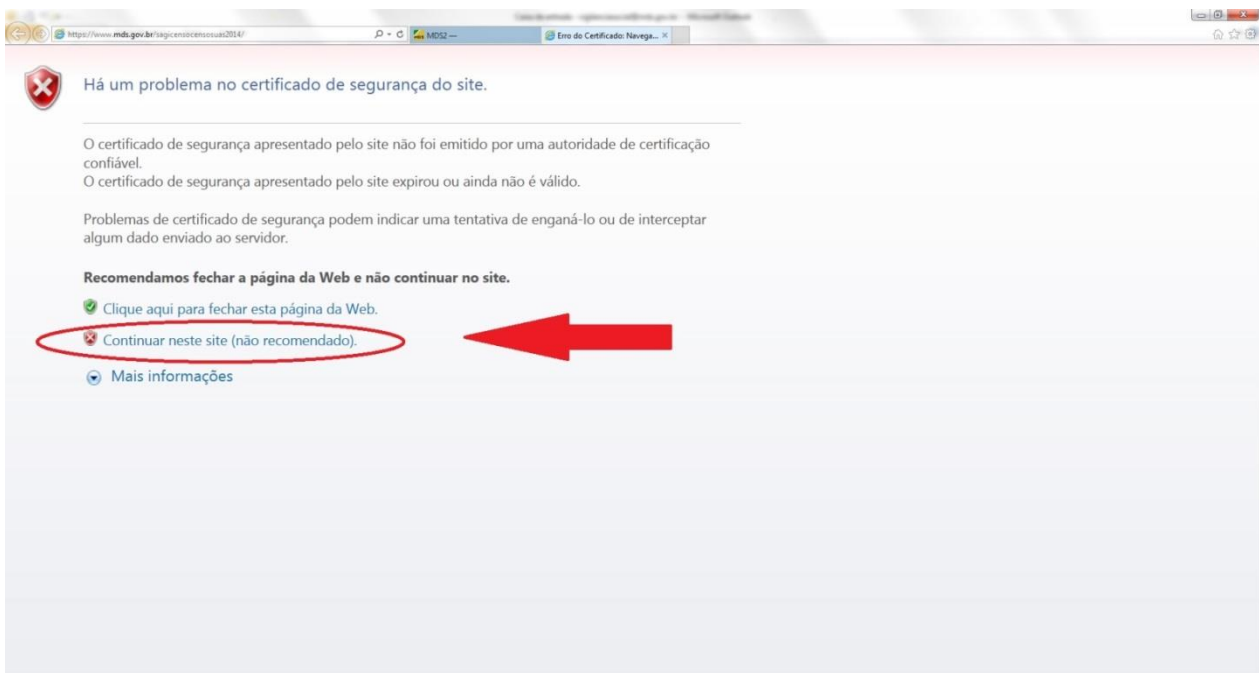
https://www.mds.gov.br/sagicensocensosuas2014/

MDS2 —

Erro do Certificado: Navega...

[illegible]

Há um problema no certificado de segurança do site.

O certificado de segurança apresentado pelo site não foi emitido por uma autoridade de certificação confiável.
O certificado de segurança apresentado pelo site expirou ou ainda não é válido.

Problemas de certificado de segurança podem indicar uma tentativa de enganá-lo ou de interceptar algum dado enviado ao servidor.

Recomendamos fechar a página da Web e não continuar no site.

Clique aqui para fechar esta página da Web.

Continuar neste site (não recomendado).

Mais informações